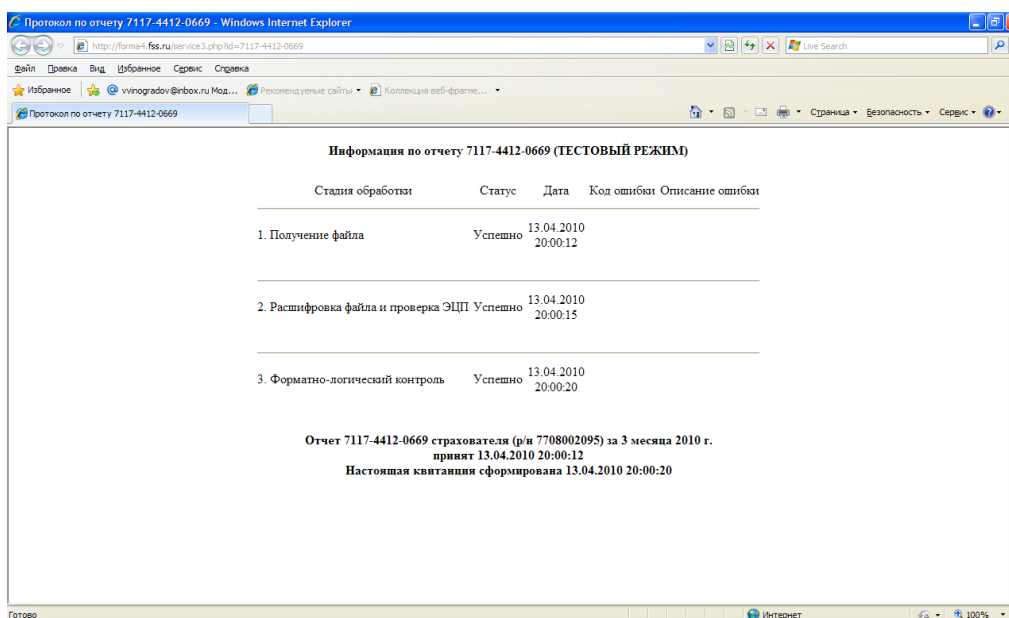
Протокол по отчету 7117-4412-0669 - Windows Internet Explorer

http://forma4.fss.ru/service3.php?id=7117-4412-0669

Live Search

Файл Правка Вид Избранное Сервис Справка

Избранное vvinogradov@inbox.ru Мод... Рекомендуемые сайты Коллекция веб-фрагме...

Протокол по отчету 7117-4412-0669

Страница Безопасность Сервис

Информация по отчету 7117-4412-0669 (ТЕСТОВЫЙ РЕЖИМ)

| Стадия обработки | Статус | Дата | Код ошибки | Описание ошибки |
|---|---|---|---|---|
| 1. Получение файла | Успешно | 13.04.2010 20:00:12 | | |
| 2. Расшифровка файла и проверка ЭЦП | Успешно | 13.04.2010 20:00:15 | | |
| 3. Форматно-логический контроль | Успешно | 13.04.2010 20:00:20 | | |

Отчет 7117-4412-0669 страхователя (р/н 7708002095) за 3 месяца 2010 г.
принят 13.04.2010 20:00:12
Настоящая квитанция сформирована 13.04.2010 20:00:20

Готово

Интернет

100%